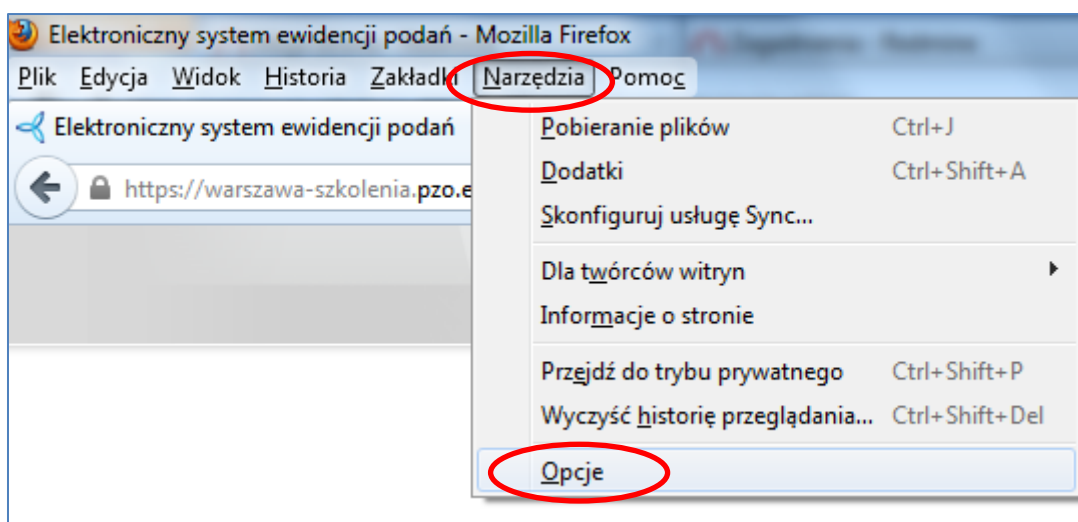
Elektroniczny system ewidencji podań - Mozilla Firefox

Plik Edycja Widok Historia Zakładki Narzędzia Pomoc

Elektroniczny system ewidencji podań

https://warszawa-szkolenia.pzo.e

Pobieranie plików Ctrl+J
Dodatki Ctrl+Shift+A
Skonfiguruj usługę Sync...
Dla twórców witryn
Informacje o stronie
Przejdź do trybu prywatnego Ctrl+Shift+P
Wyczyść historię przeglądania... Ctrl+Shift+Del
Opcje